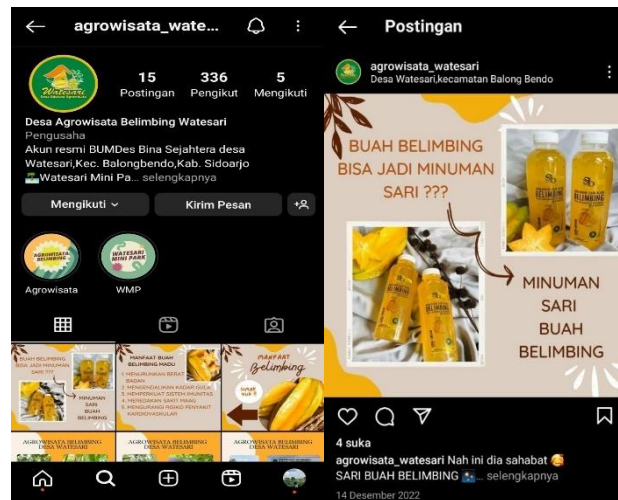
agrowisata_wate...

Watesari

15 Postingan
336 Pengikut
5 Mengikuti

Desa Agrowisata Belimbing Watesari
Pengusaha
Akun resmi BUMDes Bina Sejahtera desa Watesari,Kec. Balongbendo,Kab. Sidoarjo
Watesari Mini Pa... selengkapnya

Mengikuti
Kirim Pesan

AGROWISATA BELIMBING
Agrowisata
WATESARI MINI PARK
WMP

BUAH BELIMBING BISA JADI MINUMAN SARI ???
MINUMAN SARI BUAH BELIMBING

MANFAAT BUAH BELIMBING MADU
1. MENURUNKAN BERAT BADAN
2. MENGENDALIKAN KADAR GULA
3. MEMPERKUAT SISTEM IMUNITAS
4. MENCEGAH SAKIT MAAG
5. MENGURANGI RISIKO PENYAKIT KARDIOVASKULAR

MANFAAT Belimbing

AGROWISATA BELIMBING DESA WATESARI
AGROWISATA BELIMBING DESA WATESARI

Postingan

agrowisata_watesari
Desa Watesari,kecamatan Balong Bendo

BUAH BELIMBING BISA JADI MINUMAN SARI ???

MINUMAN SARI BUAH BELIMBING

4 suka
agrowisata_watesari Nah ini dia sahabat
SARI BUAH BELIMBING ... selengkapnya
14 Desember 2022